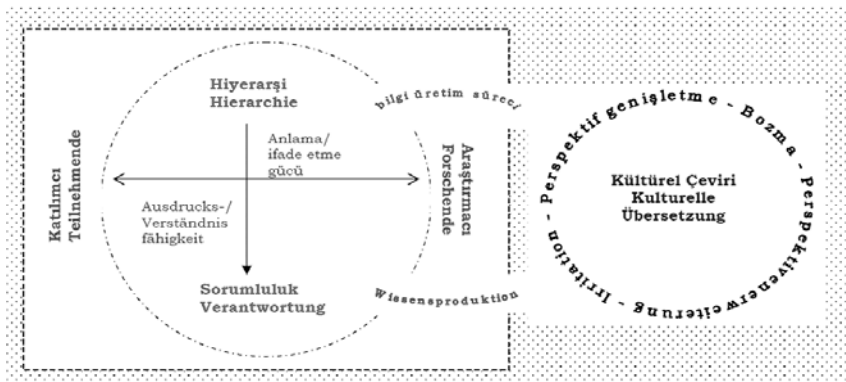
Hiyerarşi
Hierarchie

bilgi üretim süreci

Katılımcı
Teilnehmende

Anlama/
ifade etme
gücü

Araştırmacı
Forschende

Ausdrucks-/
Verständnis
fähigkeit

Sorumluluk
Verantwortung

Wissensproduktion

Perspektif genişletme - Bozma - Perspektivenerweiterung - Irritation -

Kültürel Çeviri
Kulturelle
Übersetzung